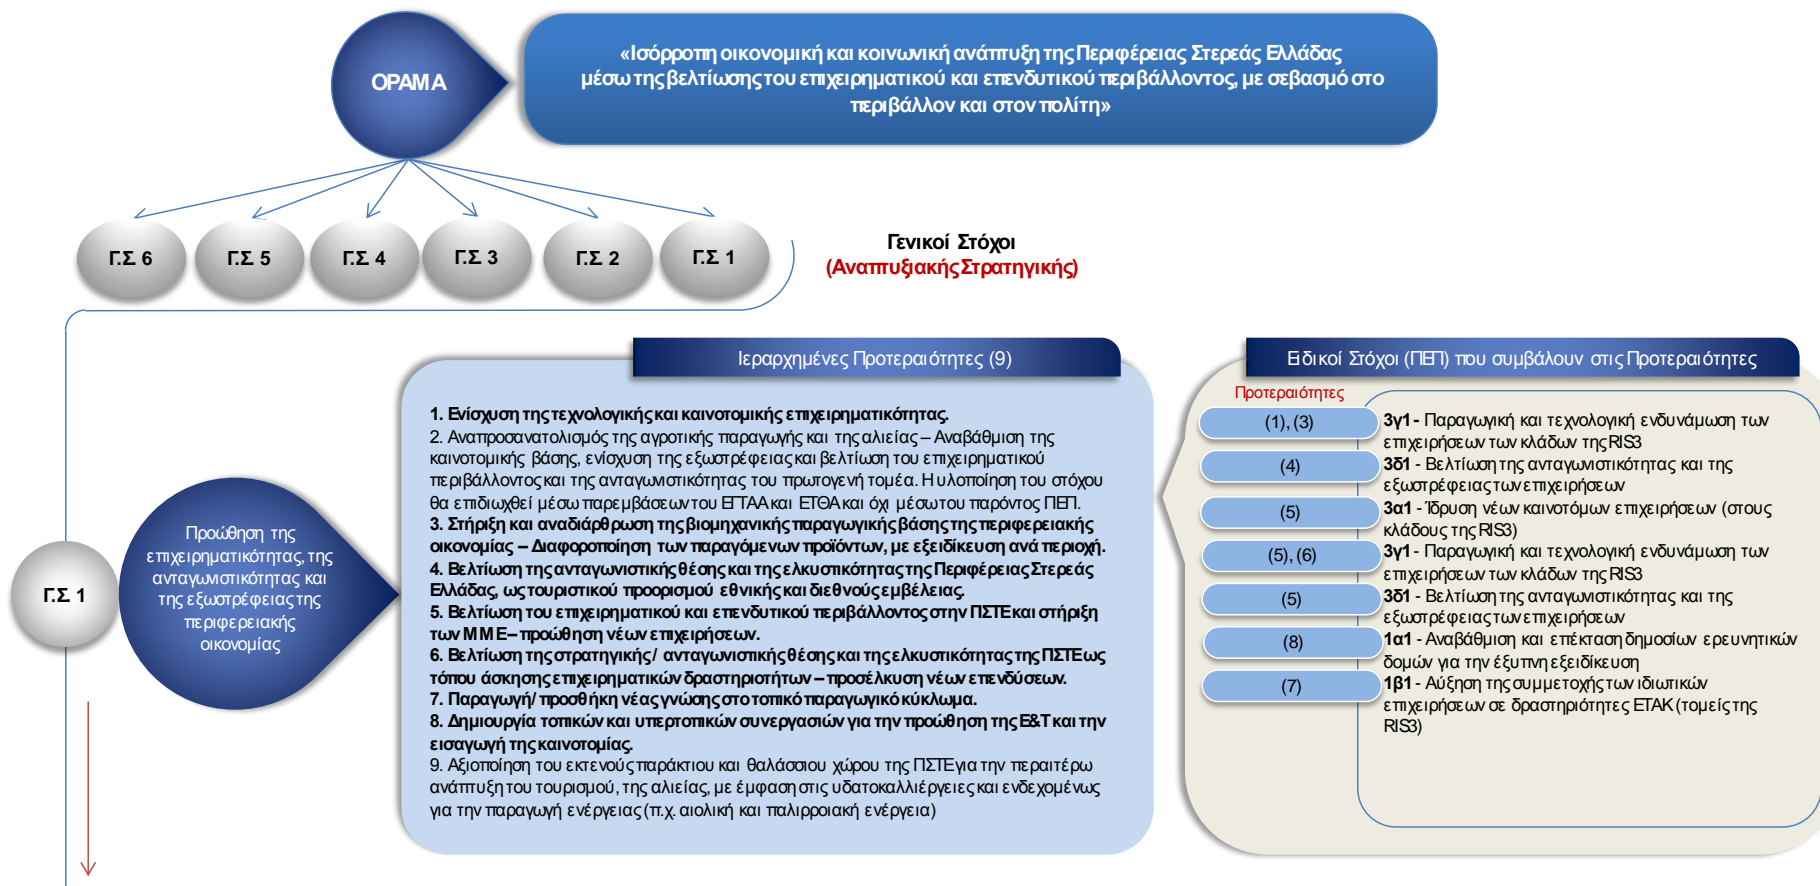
ΟΡΑΜΑ

«Ισόρροπη οικονομική και κοινωνική ανάπτυξη της Περιφέρειας Στερεάς Ελλάδας μέσω της βελτίωσης του επιχειρηματικού και επενδυτικού περιβάλλοντος, με σεβασμό στο περιβάλλον και στον πολίτη»

Γ.Σ 6 Γ.Σ 5 Γ.Σ 4 Γ.Σ 3 Γ.Σ 2 Γ.Σ 1

Γενικοί Στόχοι
(Αναπτυξιακής Στρατηγικής)

Γ.Σ 1

Προώθηση της επιχειρηματικότητας, της ανταγωνιστικότητας και της εξωστρέφειας της περιφερειακής οικονομίας

Ιεραρχημένες Προτεραιότητες (9)

1. Ενίσχυση της τεχνολογικής και καινοτομικής επιχειρηματικότητας.
2. Αναπροσανατολισμός της αγροτικής παραγωγής και της αλιείας – Αναβάθμιση της καινοτομικής βάσης, ενίσχυση της εξωστρέφειας και βελτίωση του επιχειρηματικού περιβάλλοντος και της ανταγωνιστικότητας του πρωτογενή τομέα. Η υλοποίηση του στόχου θα επιδιωχθεί μέσω παρεμβάσεων του ΕΓΤΑΑ και ΕΤΘΑ και όχι μέσω του παρόντος ΠΕΠ.
3. Στήριξη και αναδιάρθρωση της βιομηχανικής παραγωγικής βάσης της περιφερειακής οικονομίας – Διαφοροποίηση των παραγόμενων προϊόντων, με εξειδίκευση ανά περιοχή.
4. Βελτίωση της ανταγωνιστικής θέσης και της ελκυστικότητας της Περιφέρειας Στερεάς Ελλάδας, ως τουριστικού προορισμού εθνικής και διεθνούς εμβέλειας.
5. Βελτίωση του επιχειρηματικού και επενδυτικού περιβάλλοντος στην ΠΣΤΕ και στήριξη των ΜΜΕ – προώθηση νέων επιχειρήσεων.
6. Βελτίωση της στρατηγικής/ ανταγωνιστικής θέσης και της ελκυστικότητας της ΠΣΤΕ ως τόπου άσκησης επιχειρηματικών δραστηριοτήτων – προσέλκυση νέων επενδύσεων.
7. Παραγωγή/ προσθήκη νέας γνώσης στο τοπικό παραγωγικό κύκλωμα.
8. Δημιουργία τοπικών και υπερτοπικών συνεργασιών για την προώθηση της Ε&Τ και την εισαγωγή της καινοτομίας.
9. Αξιοποίηση του εκτενούς παράκτιου και θαλάσσιου χώρου της ΠΣΤΕ για την περαιτέρω ανάπτυξη του τουρισμού, της αλιείας, με έμφαση στις υδατοκαλλιέργειες και ενδεχομένως για την παραγωγή ενέργειας (π.χ. αιολική και παλιρροιακή ενέργεια)

Ειδικοί Στόχοι (ΠΕΠ) που συμβάλουν στις Προτεραιότητες

Προτεραιότητες

(1), (3) 3γ1 - Παραγωγική και τεχνολογική ενδυνάμωση των επιχειρήσεων των κλάδων της RIS3
(4) 3δ1 - Βελτίωση της ανταγωνιστικότητας και της εξωστρέφειας των επιχειρήσεων
(5) 3α1 - Ίδρυση νέων καινοτόμων επιχειρήσεων (στους κλάδους της RIS3)
(5), (6) 3γ1 - Παραγωγική και τεχνολογική ενδυνάμωση των επιχειρήσεων των κλάδων της RIS3
(5) 3δ1 - Βελτίωση της ανταγωνιστικότητας και της εξωστρέφειας των επιχειρήσεων
(8) 1α1 - Αναβάθμιση και επέκταση δημοσίων ερευνητικών δομών για την έξυπνη εξειδίκευση
(7) 1β1 - Αύξηση της συμμετοχής των ιδιωτικών επιχειρήσεων σε δραστηριότητες ΕΤΑΚ (τομείς της RIS3)